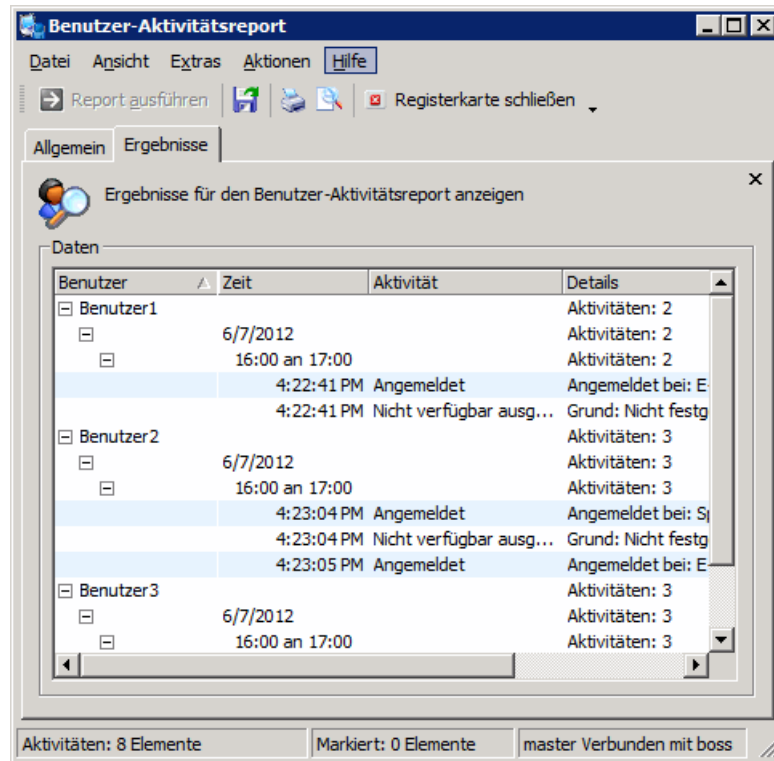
Benutzer-Aktivitätsreport

Datei Ansicht Extras Aktionen Hilfe

Report ausführen Registerkarte schließen

Allgemein Ergebnisse

Ergebnisse für den Benutzer-Aktivitätsreport anzeigen

Daten

| Benutzer | Zeit | Aktivität | Details |
|---|---|---|---|
| Benutzer1 | | | Aktivitäten: 2 |
| | 6/7/2012 | | Aktivitäten: 2 |
| | 16:00 an 17:00 | | Aktivitäten: 2 |
| | 4:22:41 PM | Angemeldet | Angemeldet bei: E |
| | 4:22:41 PM | Nicht verfügbar ausg... | Grund: Nicht festg |
| Benutzer2 | | | Aktivitäten: 3 |
| | 6/7/2012 | | Aktivitäten: 3 |
| | 16:00 an 17:00 | | Aktivitäten: 3 |
| | 4:23:04 PM | Angemeldet | Angemeldet bei: S |
| | 4:23:04 PM | Nicht verfügbar ausg... | Grund: Nicht festg |
| | 4:23:05 PM | Angemeldet | Angemeldet bei: E |
| Benutzer3 | | | Aktivitäten: 3 |
| | 6/7/2012 | | Aktivitäten: 3 |
| | 16:00 an 17:00 | | Aktivitäten: 3 |

Aktivitäten: 8 Elemente | Markiert: 0 Elemente | master Verbunden mit boss